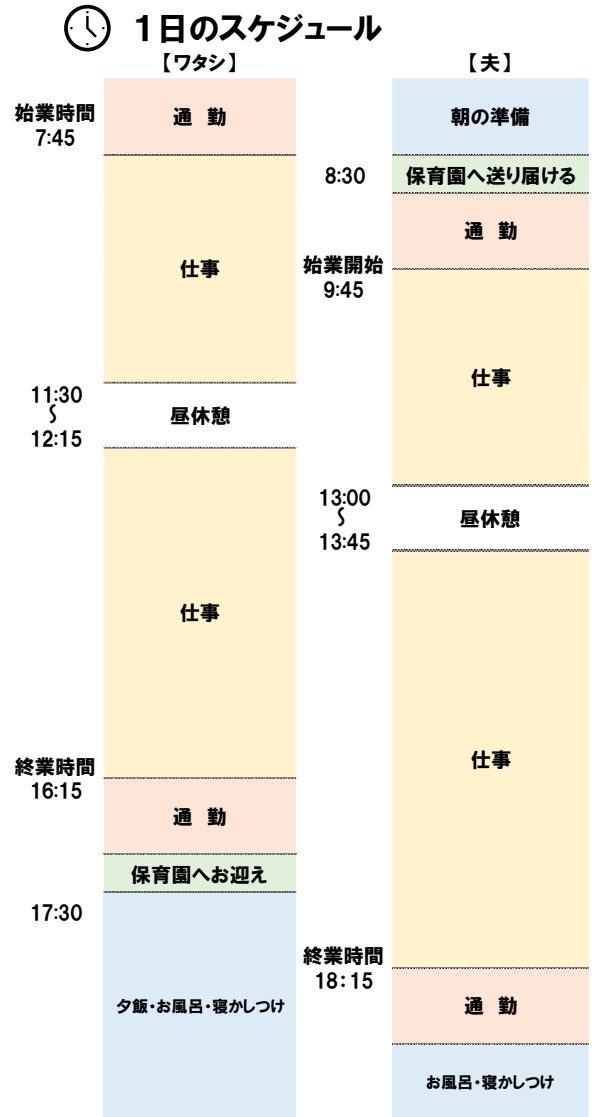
1日のスケジュール

【ワタシ】

始業時間
7:45

通　勤

仕事

11:30
～
12:15

昼休憩

仕事

終業時間
16:15

通　勤

保育園へお迎え

17:30

夕飯・お風呂・寝かしつけ

【夫】

朝の準備

8:30

保育園へ送り届ける

通　勤

始業開始
9:45

仕事

13:00
～
13:45

昼休憩

仕事

終業時間
18:15

通　勤

お風呂・寝かしつけ